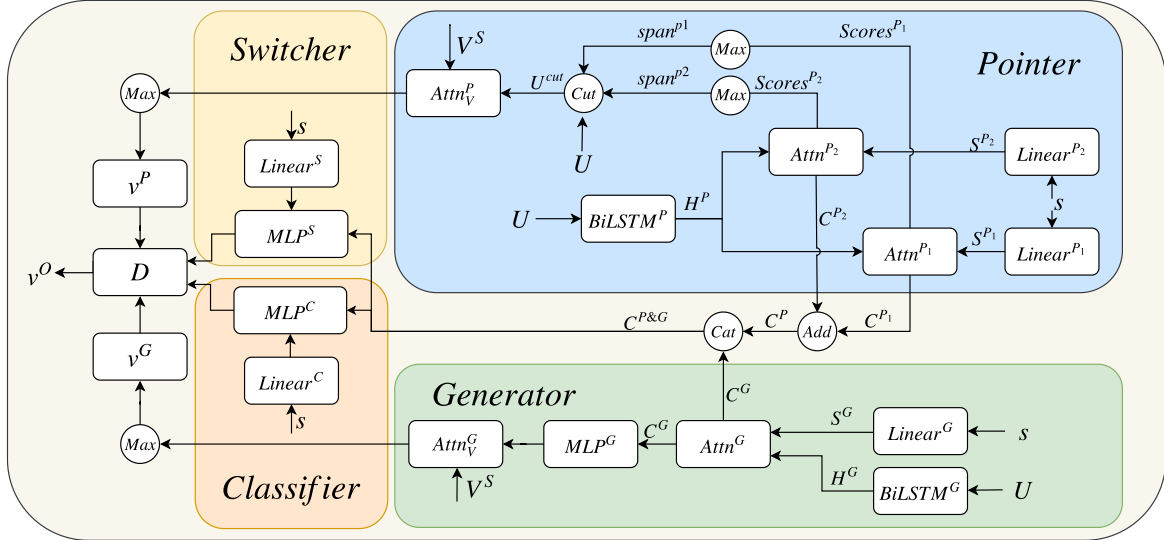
$Switcher$

$Pointer$

$Generator$

$Classifier$

$V^S$

$span^{p1}$

$Max$

$Scores^{P_1}$

$Attn_V^P$

$U^{cut}$

$Cut$

$span^{p2}$

$Max$

$Scores^{P_2}$

$Max$

$s$

$Linear^S$

$U$

$Attn^{P_2}$

$S^{P_2}$

$Linear^{P_2}$

$v^P$

$U$

$BiLSTM^P$

$H^P$

$C^{P_2}$

$s$

$MLP^S$

$Attn^{P_1}$

$S^{P_1}$

$Linear^{P_1}$

$v^O$

$D$

$MLP^C$

$C^{P\&G}$

$Cat$

$C^P$

$Add$

$C^{P_1}$

$v^G$

$Linear^C$

$C^G$

$s$

$S^G$

$Linear^G$

$s$

$Max$

$Attn_V^G$

$MLP^G$

$C^G$

$Attn^G$

$H^G$

$BiLSTM^G$

$U$

$V^S$